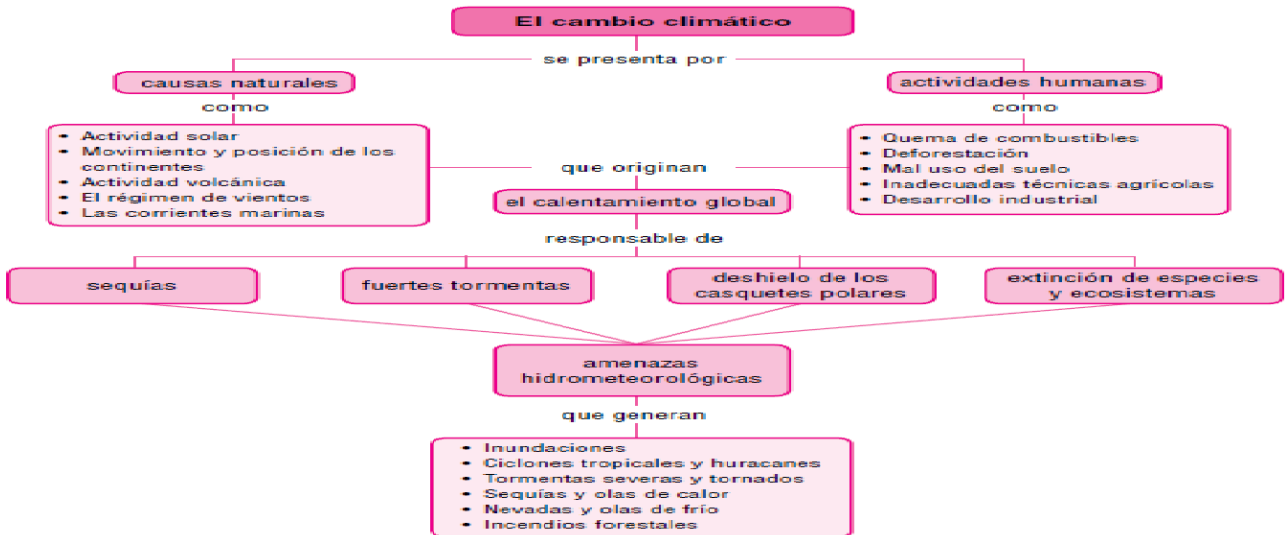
El cambio climático

se presenta por

causas naturales

como

- Actividad solar
- Movimiento y posición de los continentes
- Actividad volcánica
- El régimen de vientos
- Las corrientes marinas

actividades humanas

como

- Quema de combustibles
- Deforestación
- Mal uso del suelo
- Inadecuadas técnicas agrícolas
- Desarrollo industrial

que originan

el calentamiento global

responsable de

sequías

fuertes tormentas

deshielo de los casquetes polares

extinción de especies y ecosistemas

amenazas hidrometeorológicas

que generan

- Inundaciones
- Ciclones tropicales y huracanes
- Tormentas severas y tornados
- Sequías y olas de calor
- Nevadas y olas de frío
- Incendios forestales